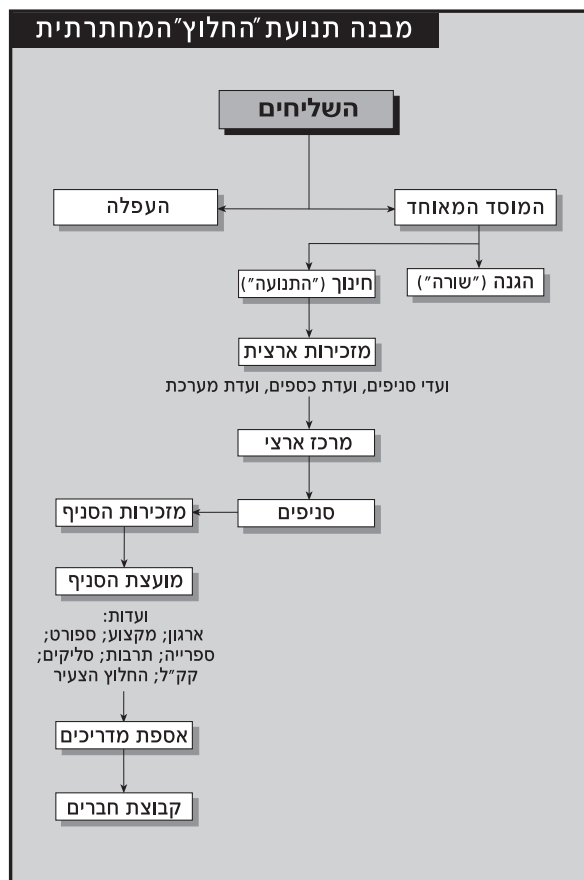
מבנה תנועת "החלוץ" המחתרתית

השליחים

המוסד המאוחד

העפלה

הגנה ("שורה")

חינוך ("התנועה")

מזכירות ארצית

ועדי סניפים, ועדת כספים, ועדת מערכת

מרכז ארצי

סניפים

מזכירות הסניף

מועצת הסניף

ועדות:
ארגון; מקצוע; ספורט;
ספרייה; תרבות; סליקים;
קק"ל; החלוץ הצעיר

אספת מדריכים

קבוצת חברים